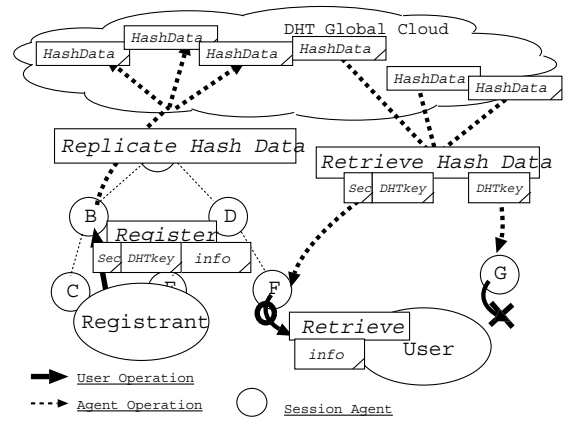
DHT Global Cloud

HashData

HashData

HashData

HashData

HashData

HashData

Replicate Hash Data

Retrieve Hash Data

Sec

DHTkey

DHTkey

B

D

Register

Sec

DHTkey

info

C

E

F

G

Registrant

Retrieve

info

User

User Operation

Agent Operation

Session Agent